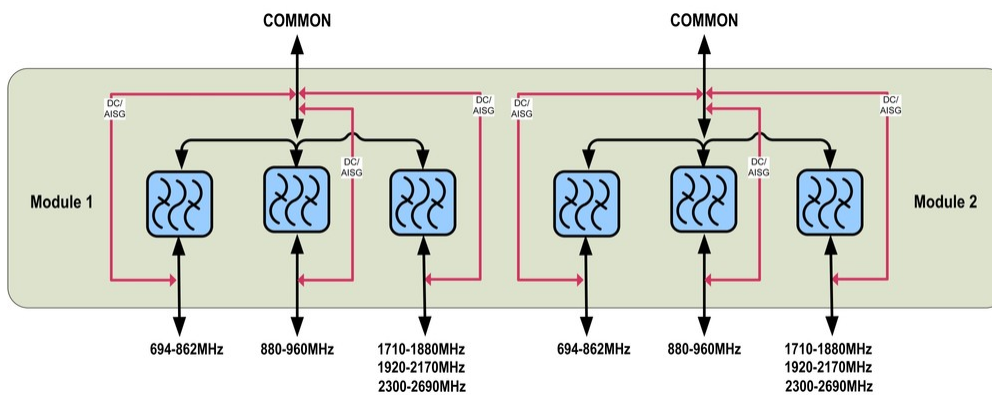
COMMON

COMMON

DC/
AISG

DC/
AISG

DC/
AISG

DC/
AISG

DC/
AISG

DC/
AISG

Module 1

Module 2

694-862MHz

880-960MHz

1710-1880MHz
1920-2170MHz
2300-2690MHz

694-862MHz

880-960MHz

1710-1880MHz
1920-2170MHz
2300-2690MHz